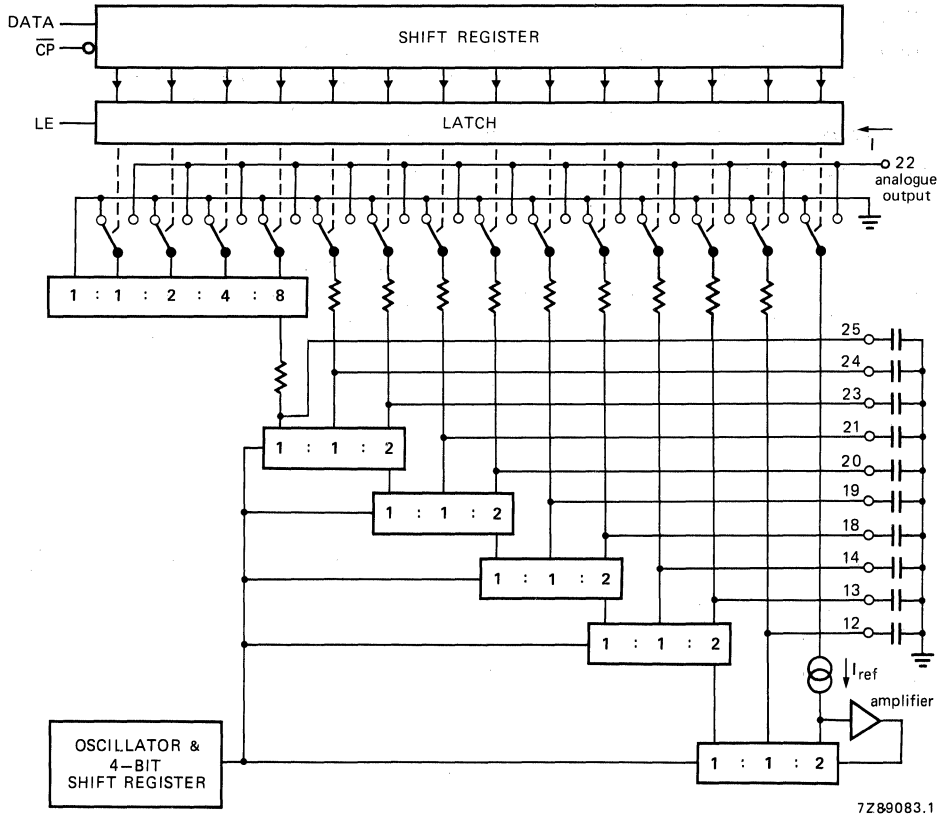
DATA
$\overline{CP}$
SHIFT REGISTER
LE
LATCH
I
22
analogue output
1 : 1 : 2 : 4 : 8
25
24
23
21
20
19
18
14
13
12
1 : 1 : 2
1 : 1 : 2
1 : 1 : 2
1 : 1 : 2
$I_{ref}$
amplifier
OSCILLATOR & 4–BIT SHIFT REGISTER
1 : 1 : 2
7Z89083.1